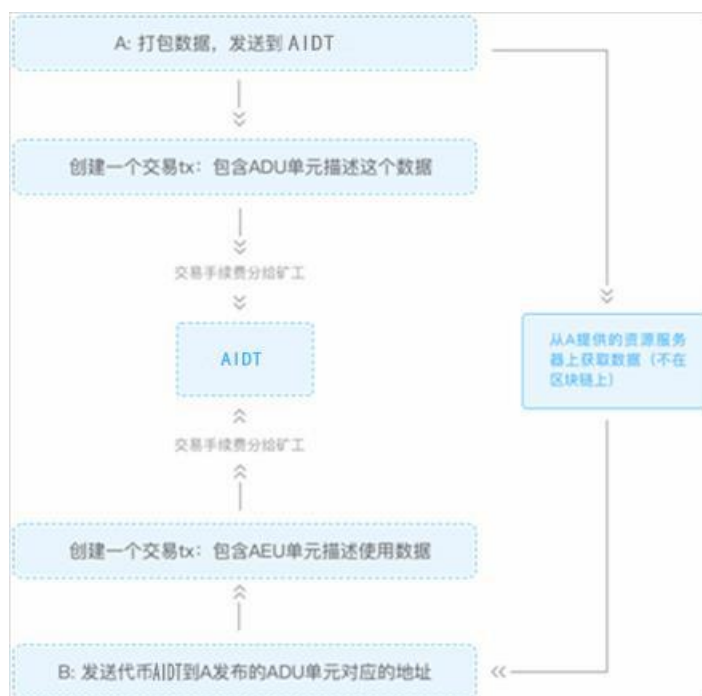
A: 打包数据，发送到 AIDT

创建一个交易tx：包含ADU单元描述这个数据

交易手续费分给矿工

AIDT

交易手续费分给矿工

创建一个交易tx：包含AEU单元描述使用数据

B: 发送代币AIDT到A发布的ADU单元对应的地址

从A提供的资源服务器上获取数据（不在区块链上）